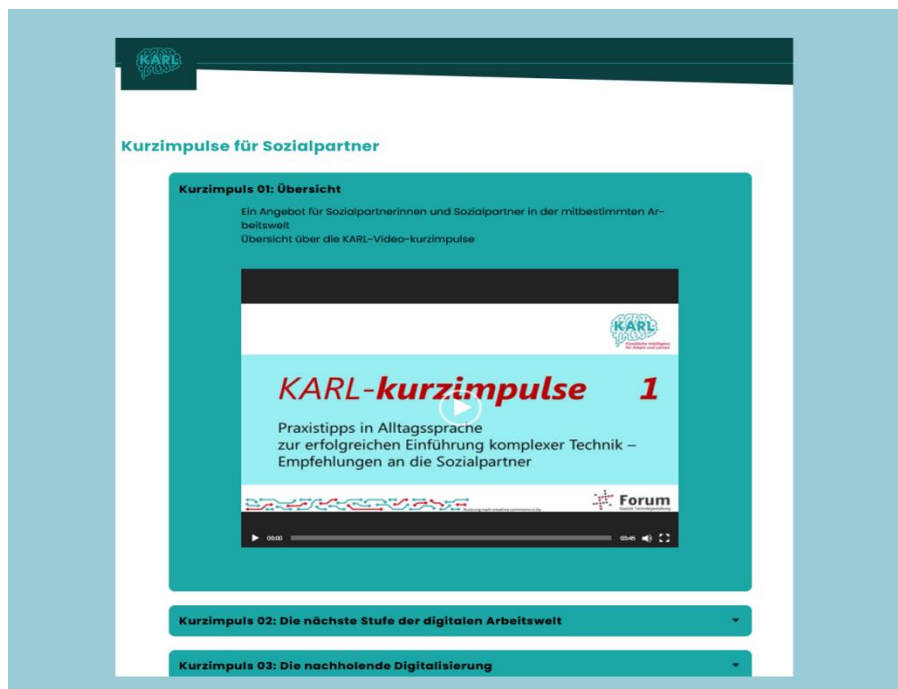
KARL

Kurzimpulse für Sozialpartner

Kurzimpuls 01: Übersicht

Ein Angebot für Sozialpartnerinnen und Sozialpartner in der mitbestimmten Arbeitswelt
Übersicht über die KARL-Video-kurzimpulse

KARL
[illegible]

KARL-kurzimpulse 1

Praxistipps in Alltagssprache
zur erfolgreichen Einführung komplexer Technik –
Empfehlungen an die Sozialpartner

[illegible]

Forum
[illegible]

00:00 05:45

Kurzimpuls 02: Die nächste Stufe der digitalen Arbeitswelt

Kurzimpuls 03: Die nachholende Digitalisierung